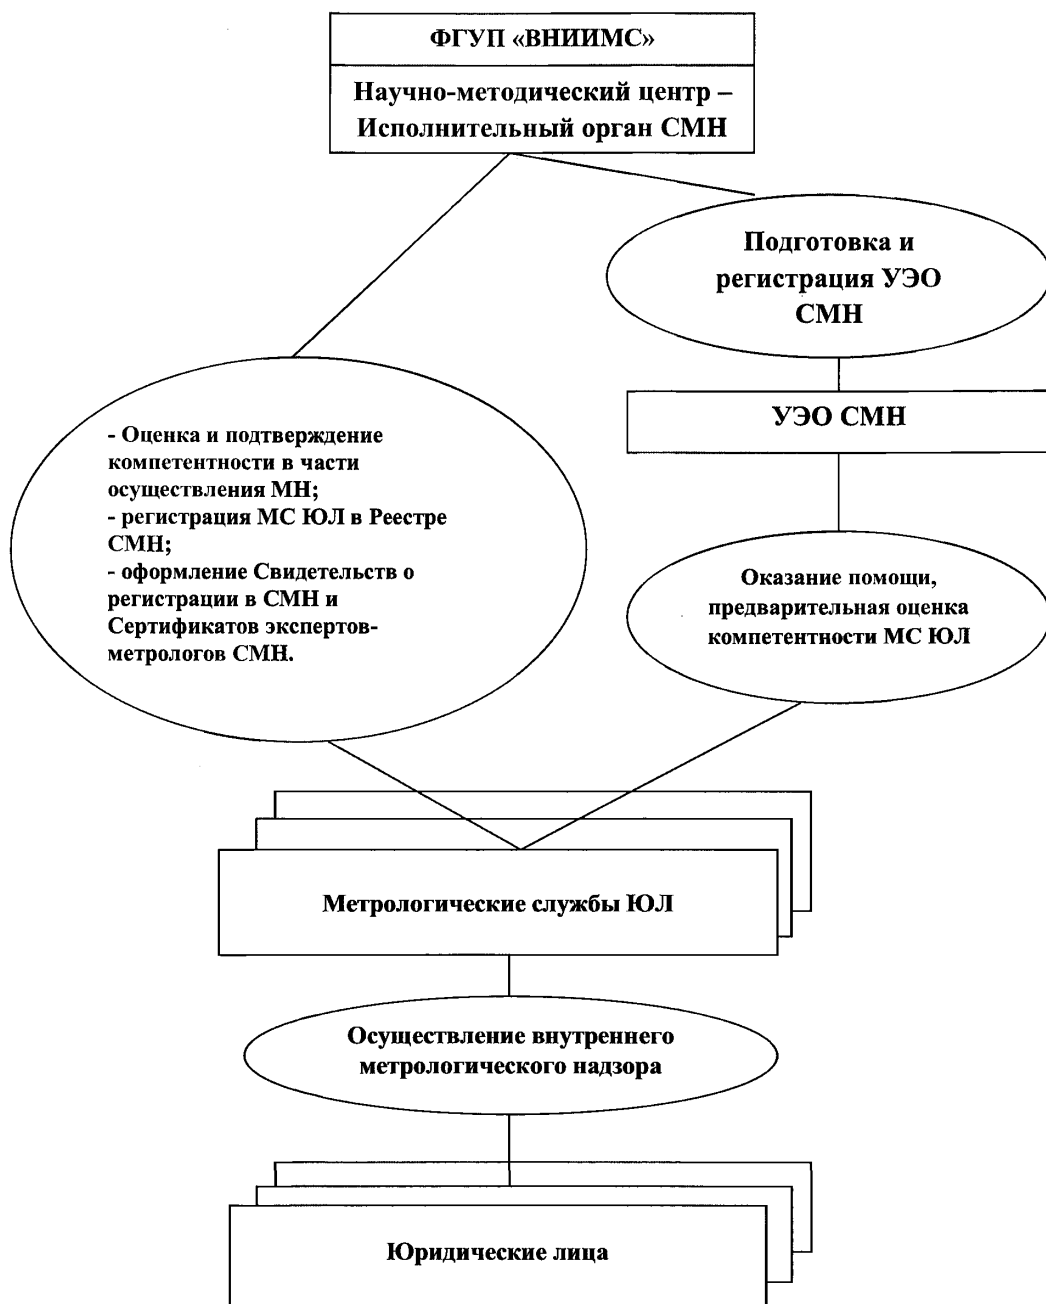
ФГУП «ВНИИМС»

Научно-методический центр – Исполнительный орган СМН

Подготовка и регистрация УЭО СМН

- Оценка и подтверждение компетентности в части осуществления МН;
- регистрация МС ЮЛ в Реестре СМН;
- оформление Свидетельств о регистрации в СМН и Сертификатов экспертов-метрологов СМН.

УЭО СМН

Оказание помощи, предварительная оценка компетентности МС ЮЛ

Метрологические службы ЮЛ

Осуществление внутреннего метрологического надзора

Юридические лица